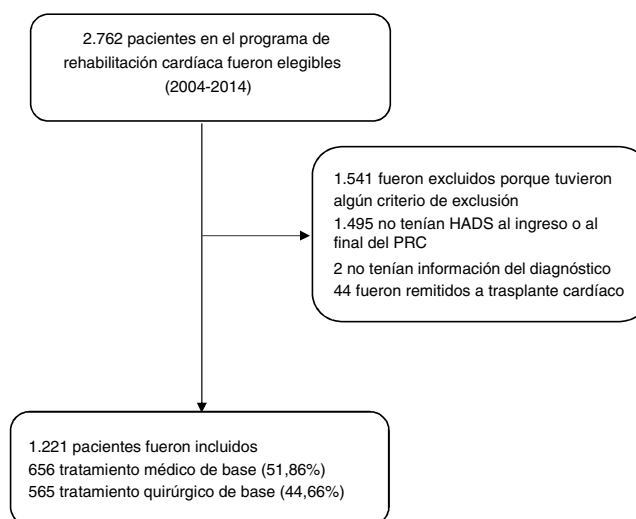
2.762 pacientes en el programa de rehabilitación cardíaca fueron elegibles (2004-2014)

1.541 fueron excluidos porque tuvieron algún criterio de exclusión
1.495 no tenían HADS al ingreso o al final del PRC
2 no tenían información del diagnóstico
44 fueron remitidos a trasplante cardíaco

1.221 pacientes fueron incluidos
656 tratamiento médico de base (51,86%)
565 tratamiento quirúrgico de base (44,66%)